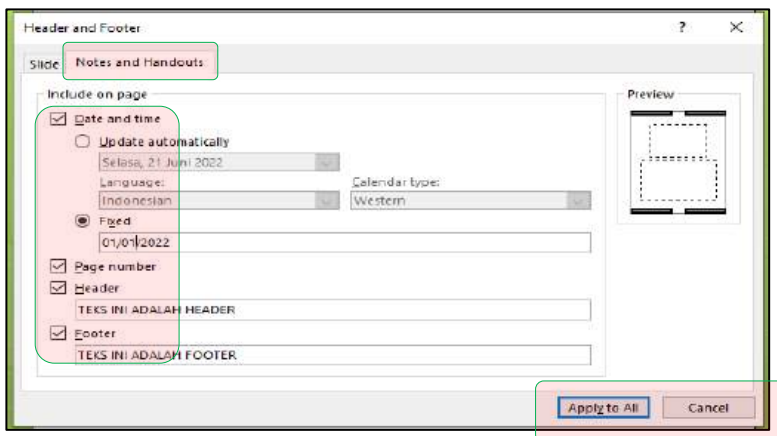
Header and Footer

?

×

Slide

Notes and Handouts

Include on page

Date and time

Update automatically

Selasa, 21 Juni 2022

Language:

Indonesian

Calendar type:

Western

Fixed

01/01/2022

Page number

Header

TEKS INI ADALAH HEADER

Footer

TEKS INI ADALAH FOOTER

Preview

Apply to All

Cancel